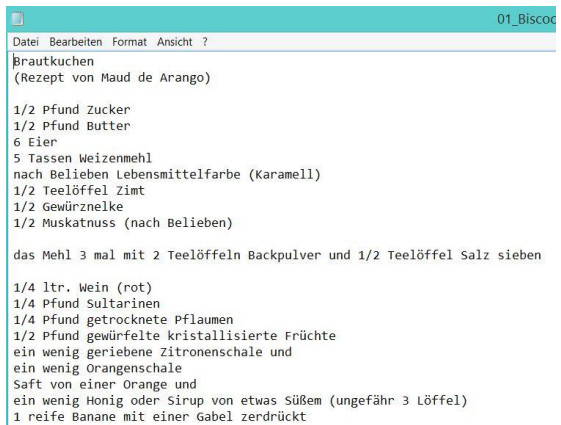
01_Biscoc

Datei Bearbeiten Format Ansicht ?

Brautkuchen
(Rezept von Maud de Arango)

1/2 Pfund Zucker
1/2 Pfund Butter
6 Eier
5 Tassen Weizenmehl
nach Belieben Lebensmittelfarbe (Karamell)
1/2 Teelöffel Zimt
1/2 Gewürznelke
1/2 Muskatnuss (nach Belieben)

das Mehl 3 mal mit 2 Teelöffeln Backpulver und 1/2 Teelöffel Salz sieben

1/4 ltr. Wein (rot)
1/4 Pfund Sultarinen
1/4 Pfund getrocknete Pflaumen
1/2 Pfund gewürfelte kristallisierte Früchte
ein wenig geriebene Zitronenschale und
ein wenig Orangenschale
Saft von einer Orange und
ein wenig Honig oder Sirup von etwas Süßem (ungefähr 3 Löffel)
1 reife Banane mit einer Gabel zerdrückt